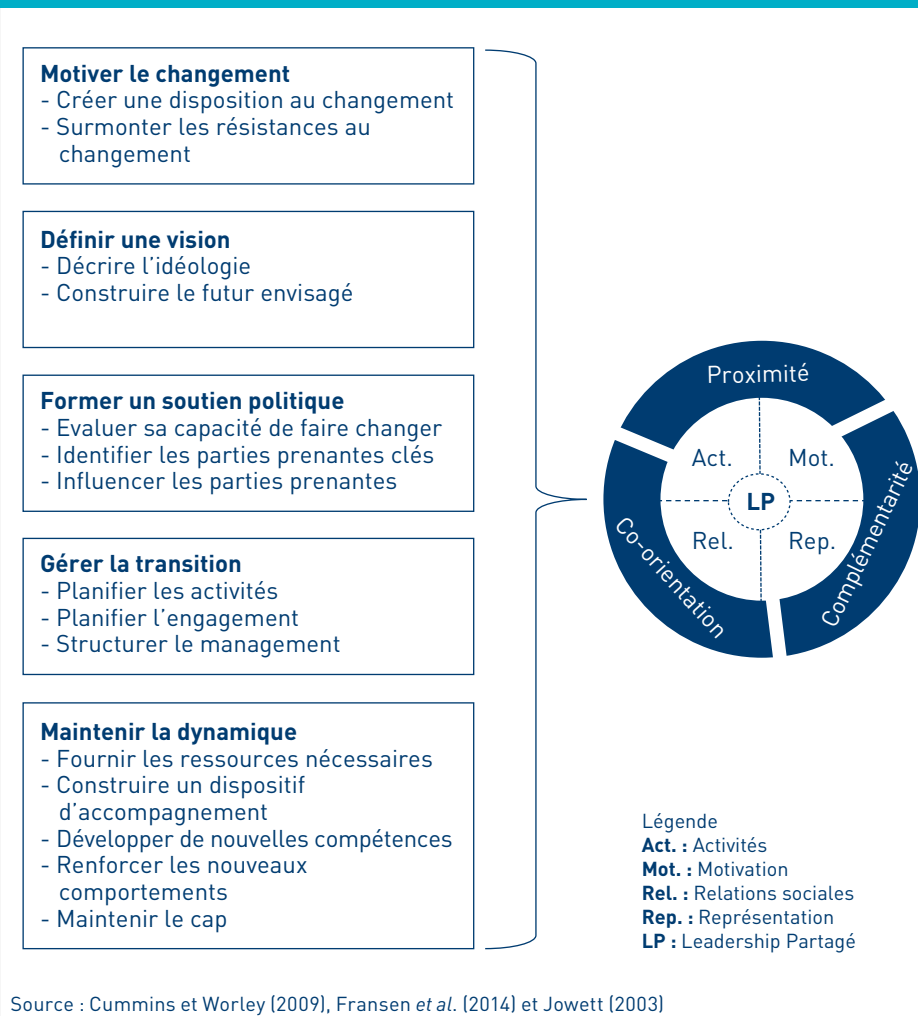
**Motiver le changement**
- Créer une disposition au changement
- Surmonter les résistances au changement

**Définir une vision**
- Décrire l'idéologie
- Construire le futur envisagé

**Former un soutien politique**
- Evaluer sa capacité de faire changer
- Identifier les parties prenantes clés
- Influencer les parties prenantes

**Gérer la transition**
- Planifier les activités
- Planifier l'engagement
- Structurer le management

**Maintenir la dynamique**
- Fournir les ressources nécessaires
- Construire un dispositif d'accompagnement
- Développer de nouvelles compétences
- Renforcer les nouveaux comportements
- Maintenir le cap

Proximité
Complémentarité
Co-orientation
Act.
Mot.
LP
Rel.
Rep.

Légende
**Act. :** Activités
**Mot. :** Motivation
**Rel. :** Relations sociales
**Rep. :** Représentation
**LP :** Leadership Partagé

Source : Cummins et Worley (2009), Fransen *et al.* (2014) et Jowett (2003)